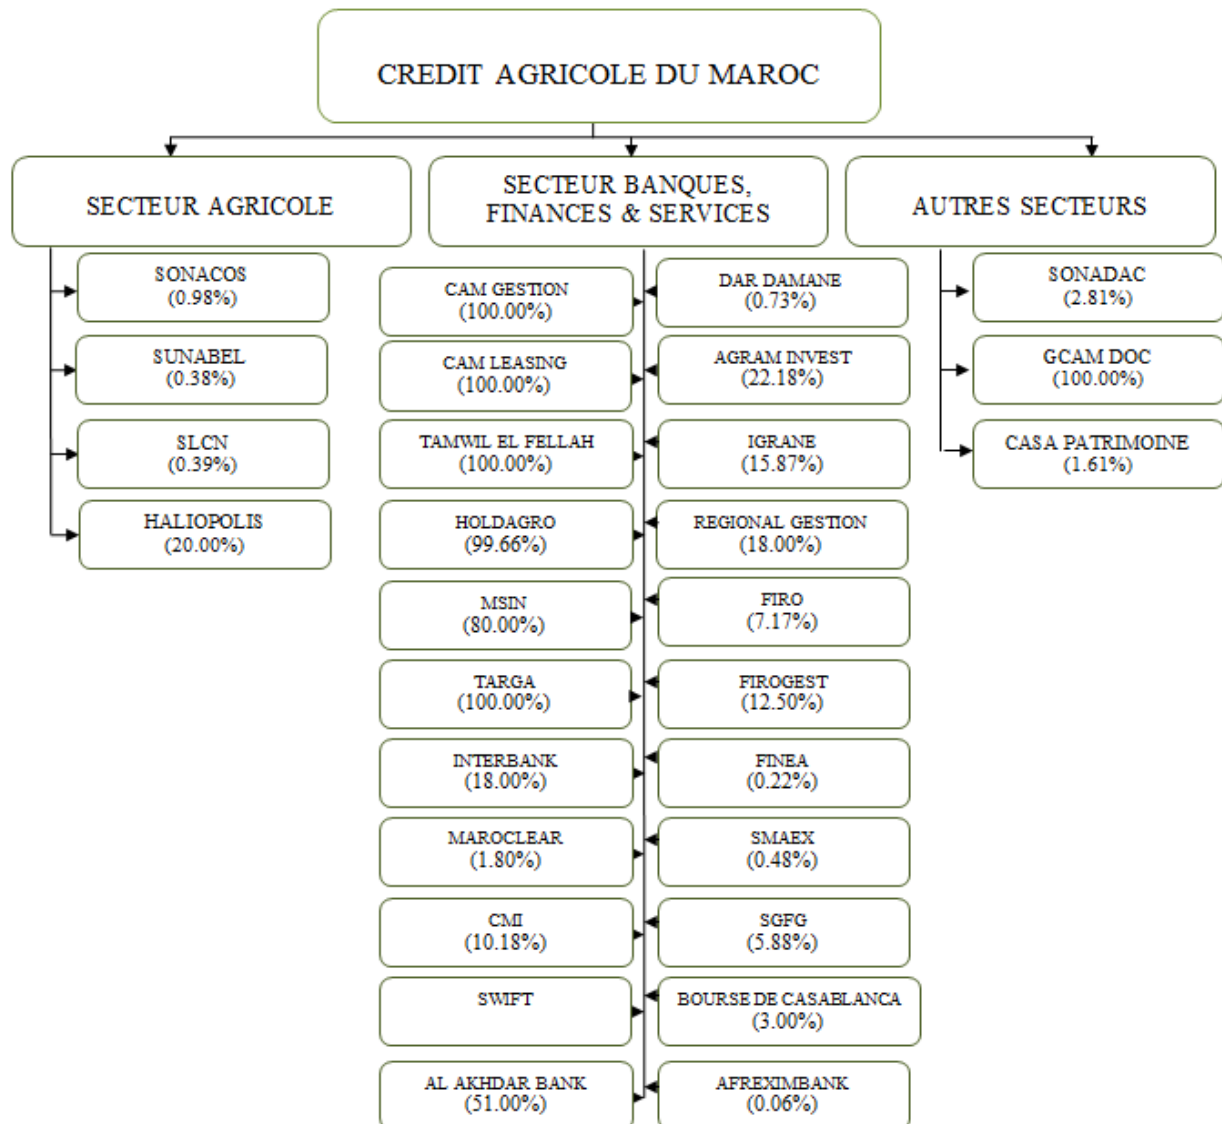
CREDIT AGRICOLE DU MAROC

SECTEUR AGRICOLE

SONACOS (0.98%)

SUNABEL (0.38%)

SLCN (0.39%)

HALIOPOLIS (20.00%)

SECTEUR BANQUES, FINANCES & SERVICES

CAM GESTION (100.00%)

CAM LEASING (100.00%)

TAMWIL EL FELLAH (100.00%)

HOLDAGRO (99.66%)

MSIN (80.00%)

TARGA (100.00%)

INTERBANK (18.00%)

MAROCLEAR (1.80%)

CMI (10.18%)

SWIFT

AL AKHDAR BANK (51.00%)

DAR DAMANE (0.73%)

AGRAM INVEST (22.18%)

IGRANE (15.87%)

REGIONAL GESTION (18.00%)

FIRO (7.17%)

FIROGEST (12.50%)

FINEA (0.22%)

SMAEX (0.48%)

SGFG (5.88%)

BOURSE DE CASABLANCA (3.00%)

AFREXIMBANK (0.06%)

AUTRES SECTEURS

SONADAC (2.81%)

GCAM DOC (100.00%)

CASA PATRIMOINE (1.61%)